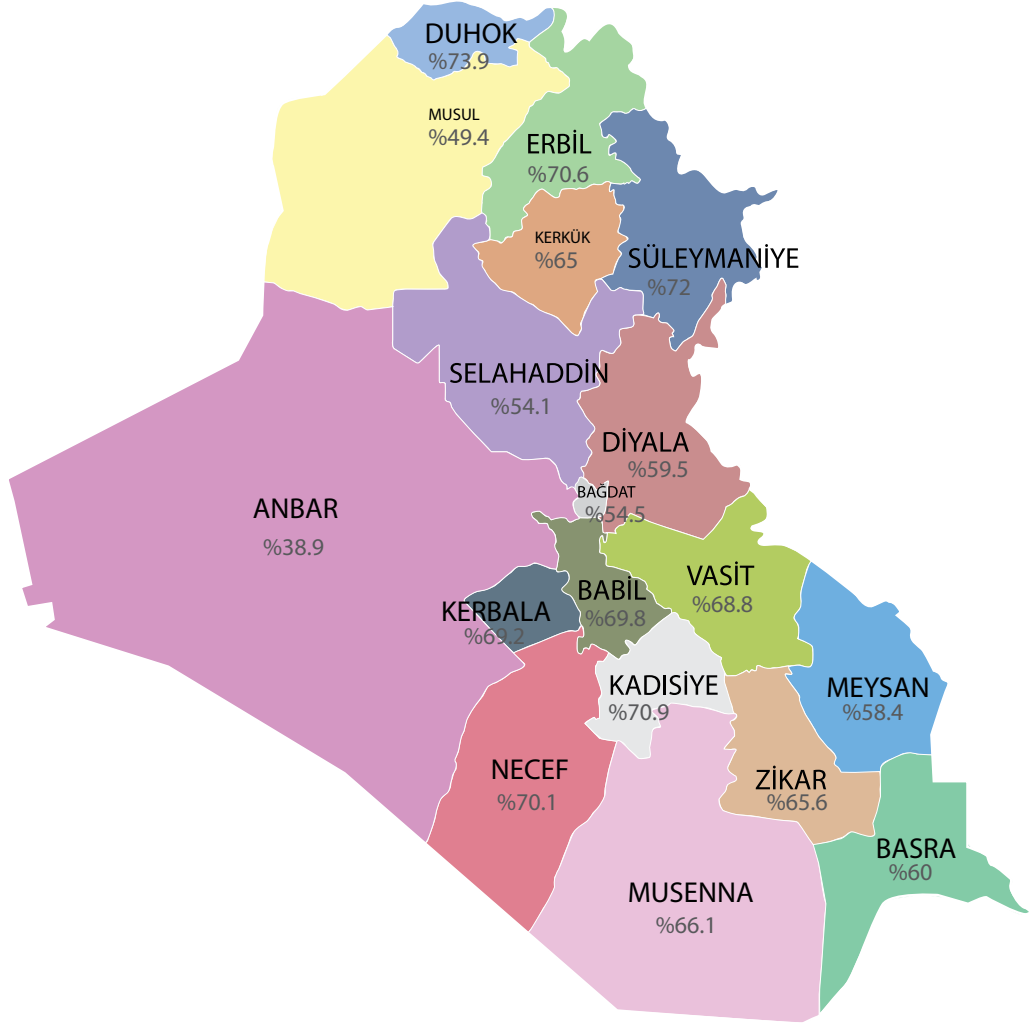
DUHOK
%73.9

MUSUL
%49.4

ERBİL
%70.6

KERKÜK
%65

SÜLEYMANİYE
%72

SELAHADDİN
%54.1

DİYALA
%59.5

ANBAR
%38.9

BAĞDAT
%54.5

VASİT
%68.8

BABİL
%69.8

KERBALA
%69.2

KADISİYE
%70.9

MEYSAN
%58.4

NECEF
%70.1

ZİKAR
%65.6

BASRA
%60

MUSENNA
%66.1